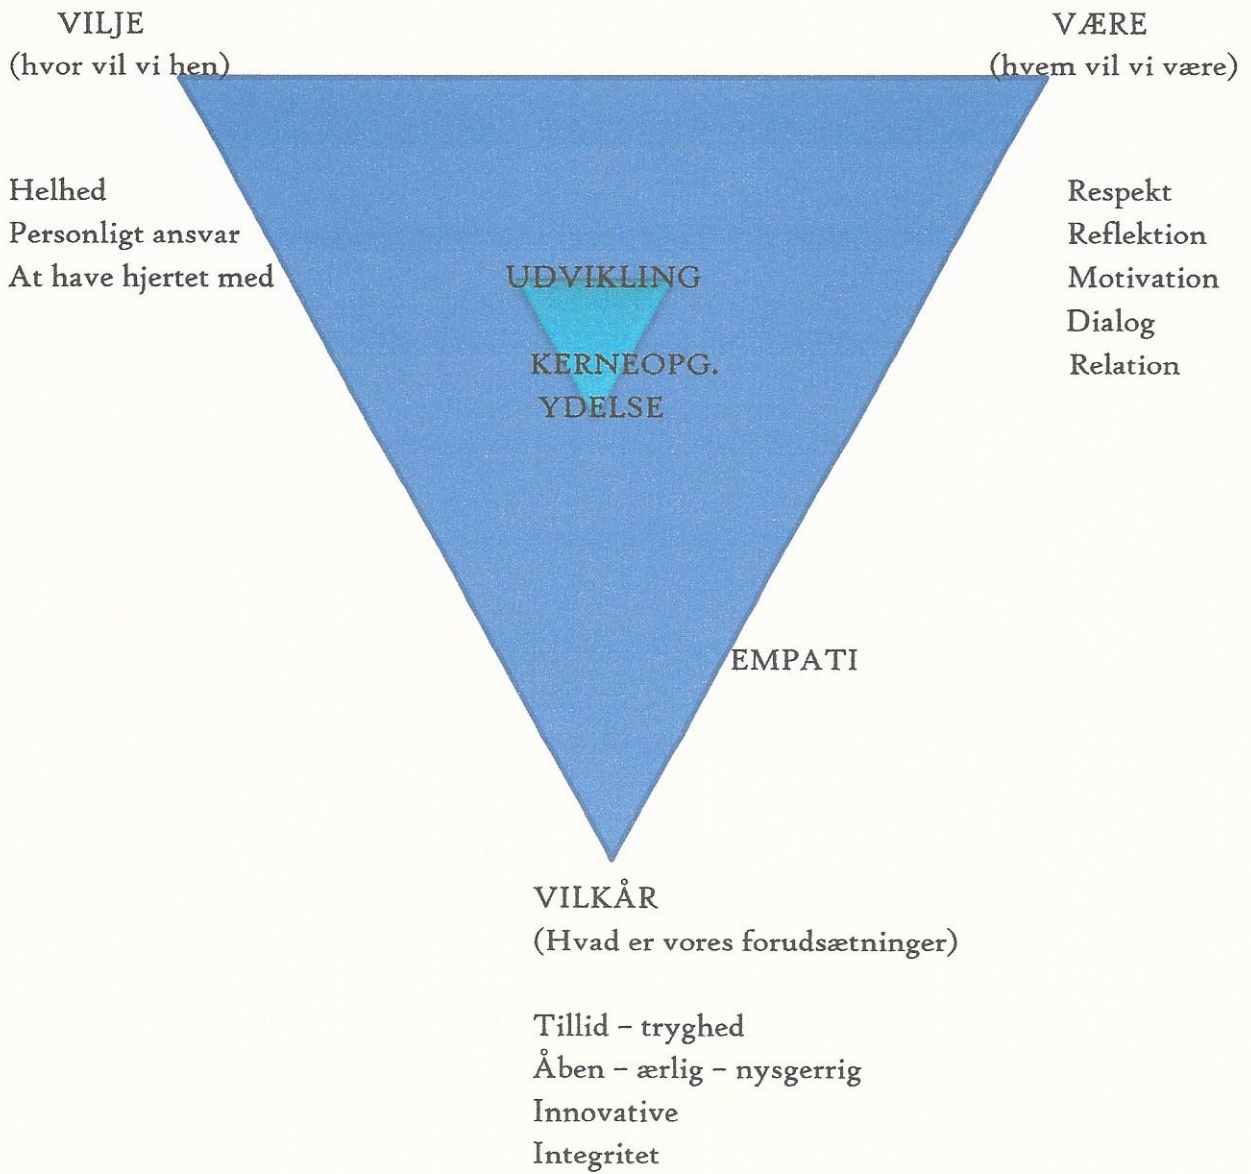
VILJE
(hvor vil vi hen)

VÆRE
(hvem vil vi være)

Helhed
Personligt ansvar
At have hjertet med

UDVIKLING

KERNEOPG.
YDELSE

Respekt
Reflektion
Motivation
Dialog
Relation

EMPATI

VILKÅR
(Hvad er vores forudsætninger)

Tillid – tryghed
Åben – ærlig – nysgerrig
Innovative
Integritet